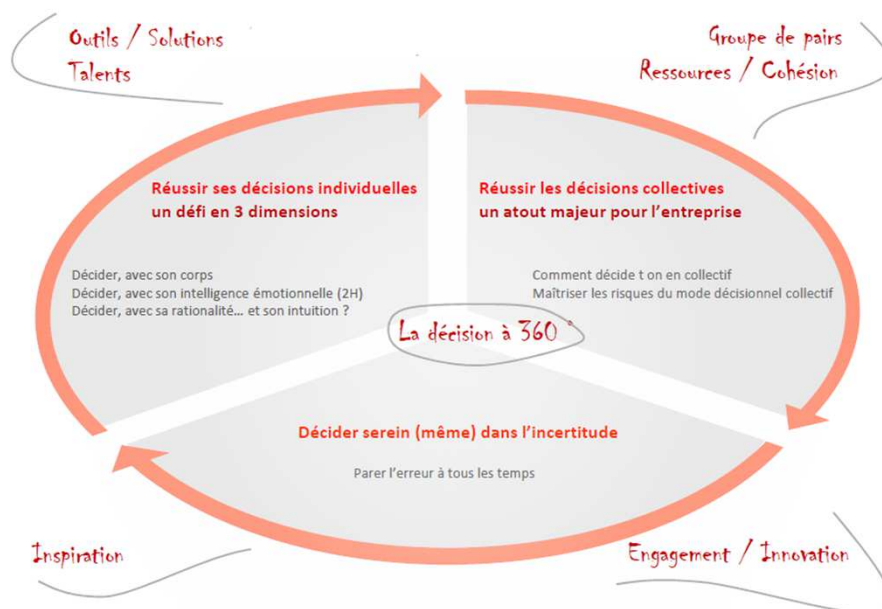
Outils / Solutions
Talents

Groupe de pairs
Ressources / Cohésion

Réussir ses décisions individuelles un défi en 3 dimensions

Décider, avec son corps
Décider, avec son intelligence émotionnelle (2H)
Décider, avec sa rationalité… et son intuition ?

Réussir les décisions collectives un atout majeur pour l'entreprise

Comment décide t on en collectif
Maîtriser les risques du mode décisionnel collectif

La décision à 360°

Décider serein (même) dans l'incertitude

Parer l'erreur à tous les temps

Inspiration

Engagement / Innovation